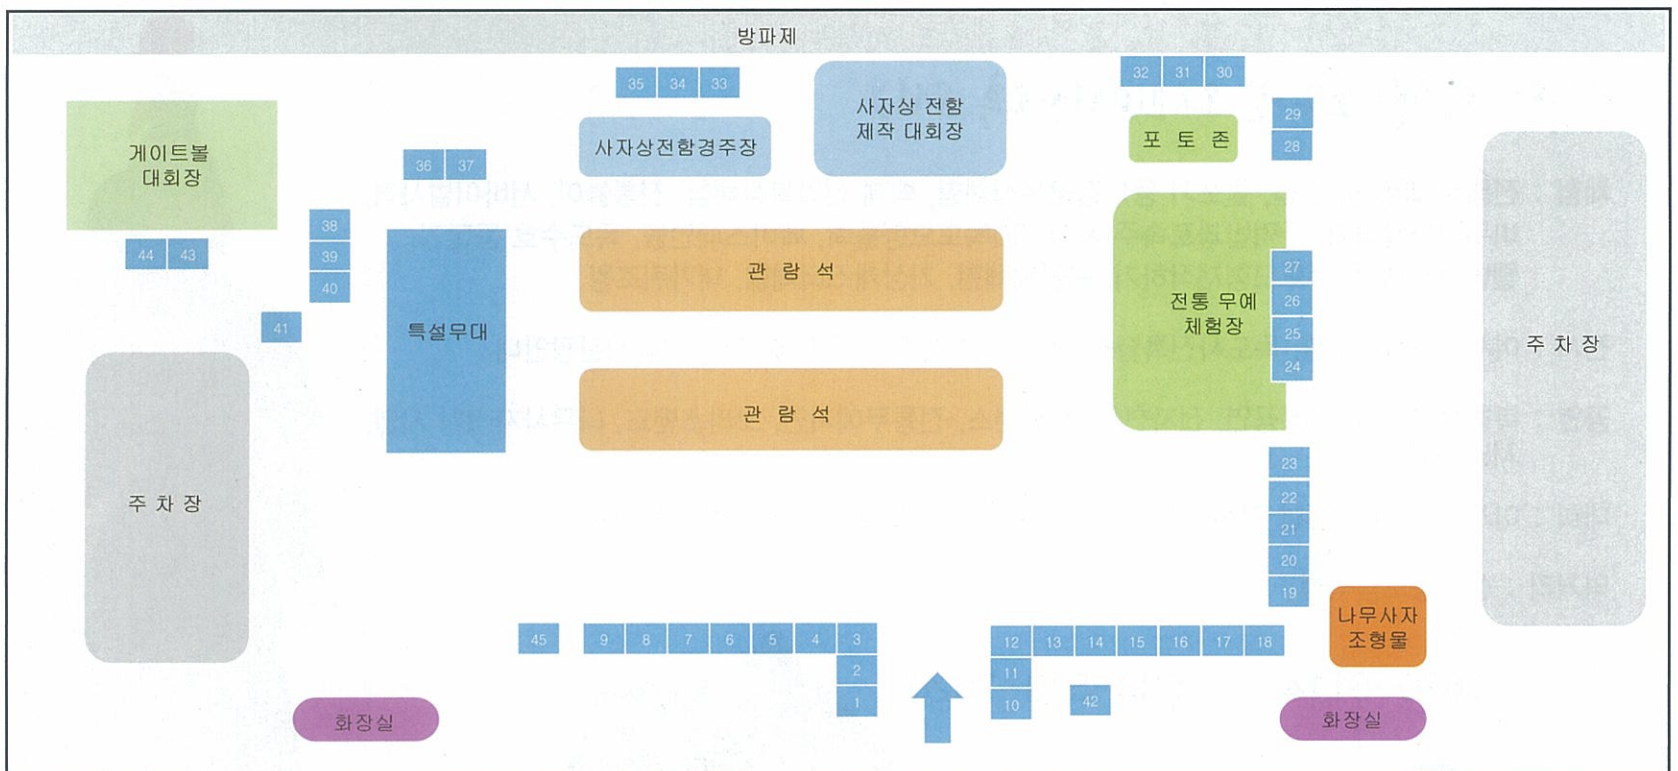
방파제

35 34 33

사자상전함경주장

사자상 전함 제작 대회장

32 31 30

29

포 토 존

28

게이트볼 대회장

36 37

38

39

40

44 43

41

특설무대

관 람 석

관 람 석

전통 무예 체험장

27

26

25

24

주 차 장

주 차 장

23

22

21

20

19

나무사자 조형물

45

9 8 7 6 5 4 3

2

1

12 13 14 15 16 17 18

11

10

42

화장실

화장실